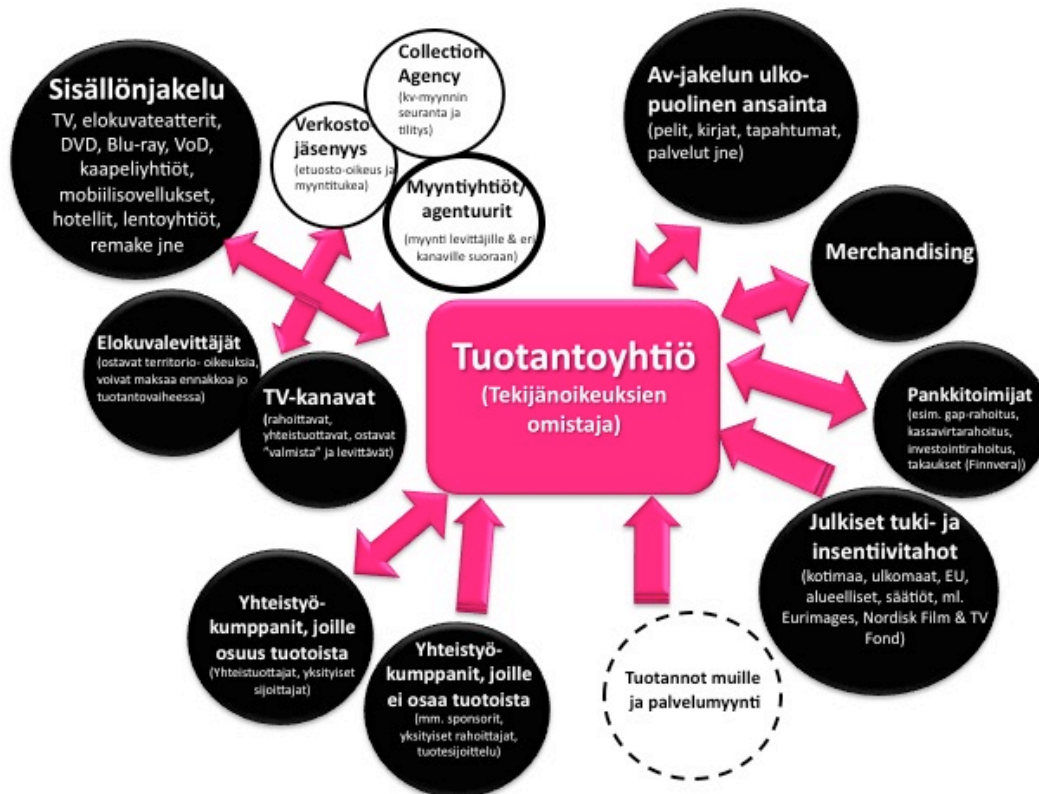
Sisällönjakelu
TV, elokuvateatterit, DVD, Blu-ray, VoD, kaapeliyhtiöt, mobiilisovellukset, hotellit, lentoyhtiöt, remake jne

Verkosto jäsenyys
(etuosto-oikeus ja myyntitukea)

Collection Agency
(kv-myynnin seuranta ja tilitys)

Myyntiyhtiöt/ agentuurit
(myynti levittäjille & eri kanaville suoraan)

Av-jakelun ulkopuolinen ansainta
(pelit, kirjat, tapahtumat, palvelut jne)

Merchandising

Elokuvalevittäjät
(ostavat territorio- oikeuksia, voivat maksaa ennakkoa jo tuotantovaiheessa)

TV-kanavat
(rahoittavat, yhteistuottavat, ostavat "valmista" ja levittävät)

Tuotantoyhtiö
(Tekijänoikeuksien omistaja)

Pankkitoimijat
(esim. gap-rahoitus, kassavirtarahoitus, investointirahoitus, takaukset (Finnvera))

Julkiset tuki- ja insentiivitahot
(kotimaa, ulkomaat, EU, alueelliset, säätiöt, ml. Eurimages, Nordisk Film & TV Fond)

Yhteistyökumppanit, joille osuus tuotoista
(Yhteistuottajat, yksityiset sijoittajat)

Yhteistyökumppanit, joille ei osaa tuotoista
(mm. sponsorit, yksityiset rahoittajat, tuotesijoittelu)

Tuotannot muille ja palvelumyynti